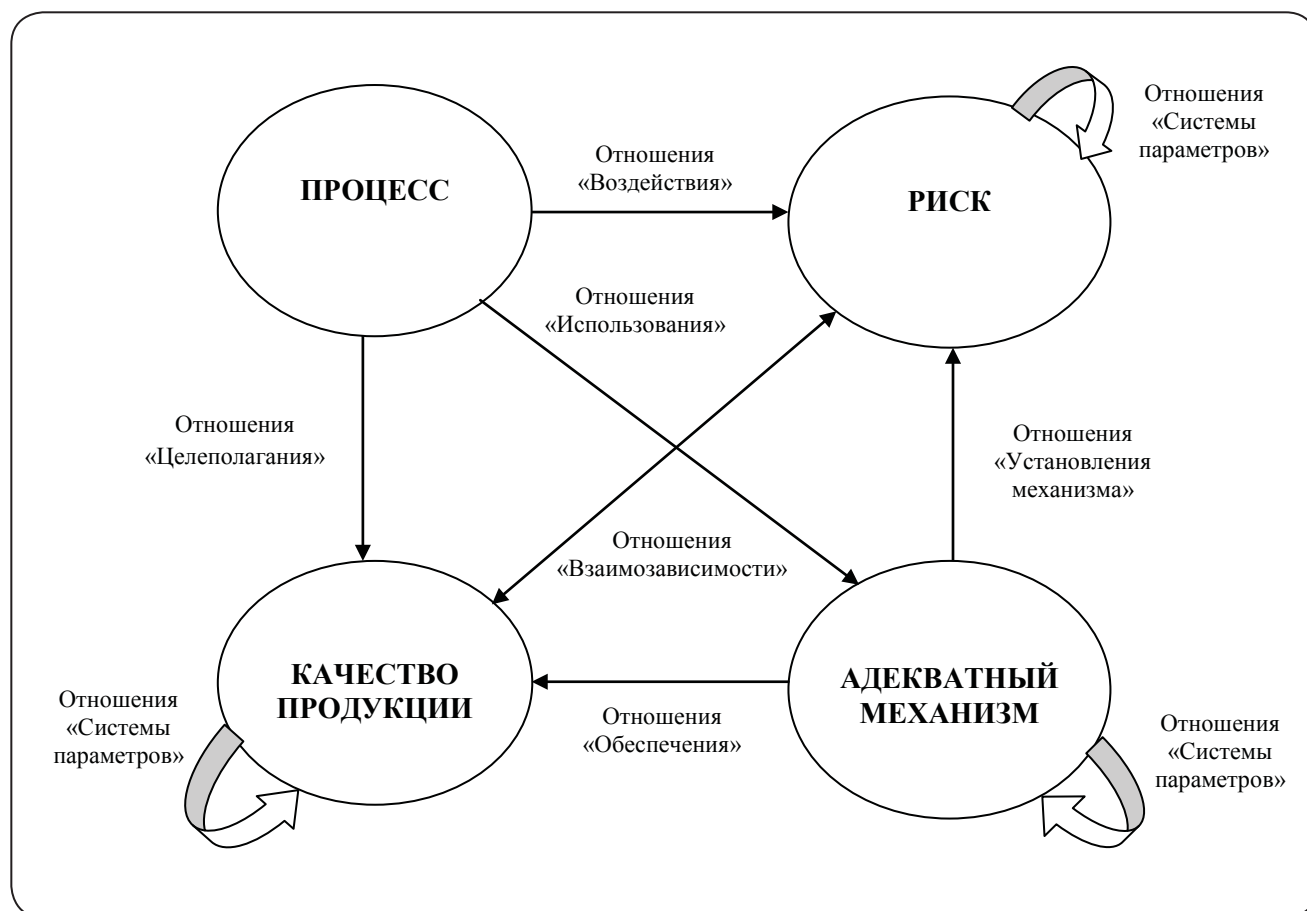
Отношения «Системы параметров»

ПРОЦЕСС

Отношения «Воздействия»

РИСК

Отношения «Использования»

Отношения «Целеполагания»

Отношения «Установления механизма»

Отношения «Взаимозависимости»

Отношения «Системы параметров»

КАЧЕСТВО ПРОДУКЦИИ

Отношения «Обеспечения»

АДЕКВАТНЫЙ МЕХАНИЗМ

Отношения «Системы параметров»